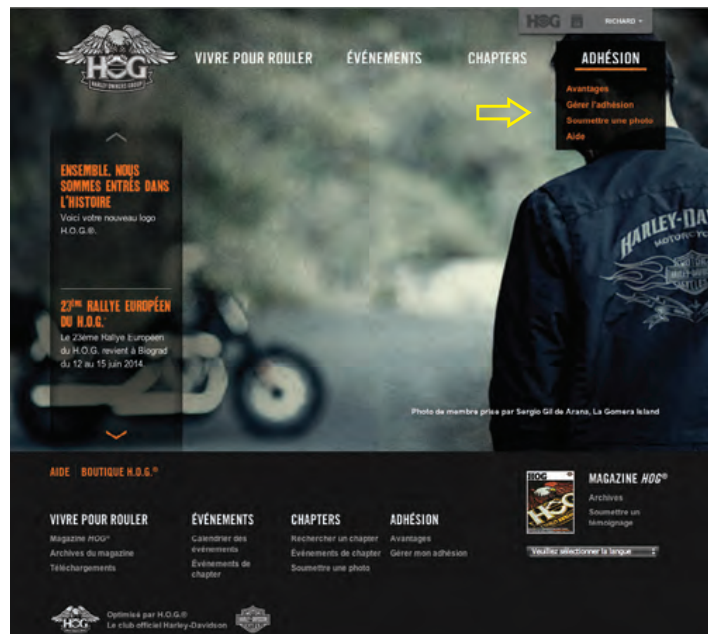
HOG RICHARD

HOG HARLEY OWNERS GROUP

VIVRE POUR ROULER ÉVÉNEMENTS CHAPTERS ADHÉSION

Avantages
Gérer l'adhésion
Soumettre une photo
Aide

ENSEMBLE, NOUS SOMMES ENTRÉS DANS L'HISTOIRE
Voici votre nouveau logo H.O.G.®.

23ÈME RALLYE EUROPÉEN DU H.O.G.
Le 23ème Rallye Européen du H.O.G. revient à Biograd du 12 au 15 juin 2014.

HARLEY-DAVIDSON MOTORCYCLES

Photo de membre prise par Sergio Gil de Arana, La Gomera Island

AIDE BOUTIQUE H.O.G.®

MAGAZINE HOG®
Archives
Soumettre un témoignage

VIVRE POUR ROULER
Magazine HOG®
Archives du magazine
Téléchargements

ÉVÉNEMENTS
Calendrier des événements
Événements de chapter

CHAPTERS
Rechercher un chapter
Événements de chapter
Soumettre une photo

ADHÉSION
Avantages
Gérer mon adhésion

Veuillez sélectionner la langue

Optimisé par H.O.G.®
Le club officiel Harley-Davidson